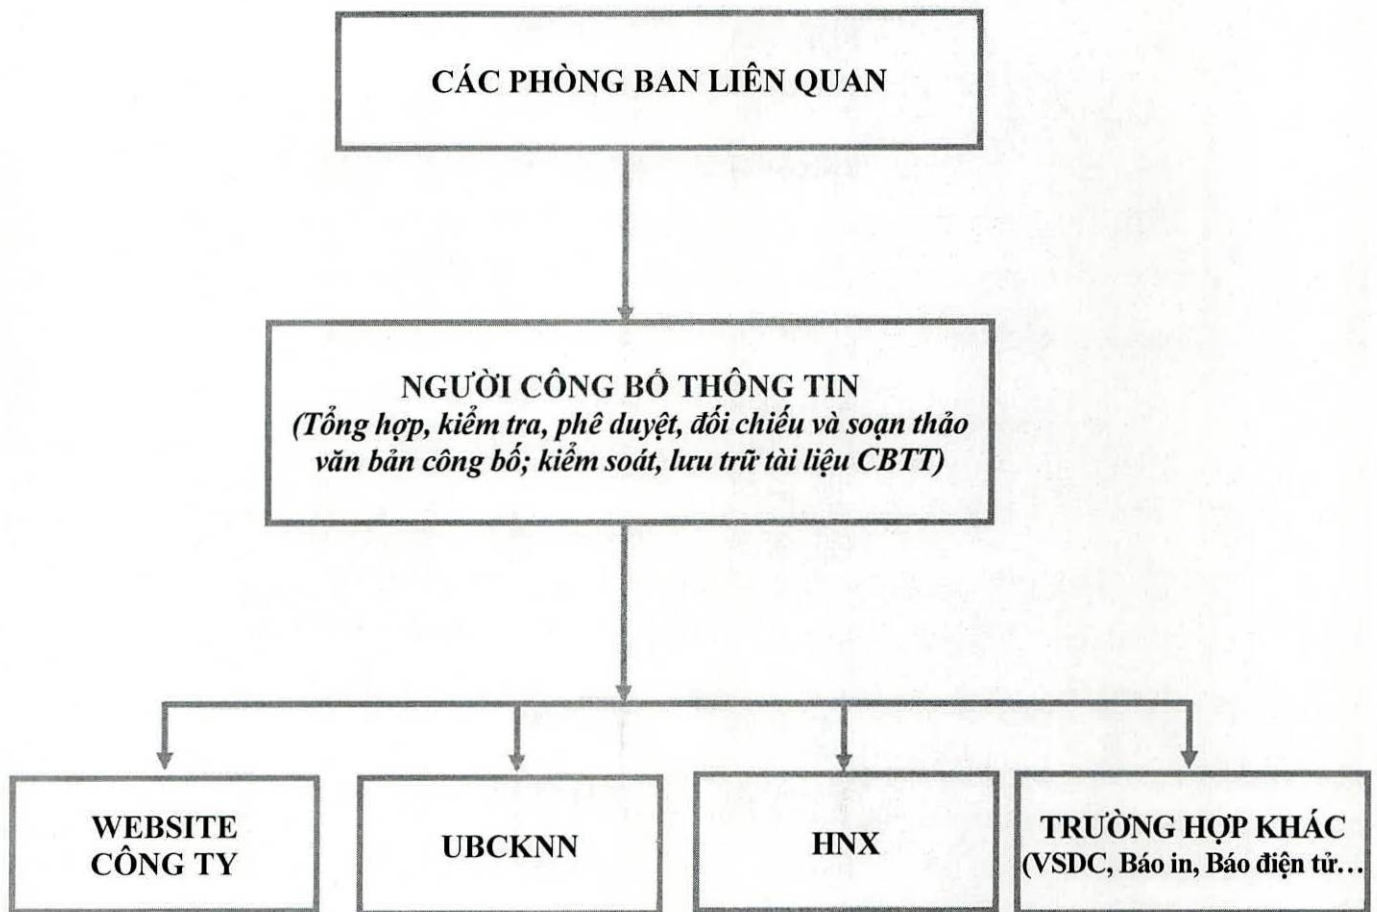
CÁC PHÒNG BAN LIÊN QUAN

NGƯỜI CÔNG BỐ THÔNG TIN
(Tổng hợp, kiểm tra, phê duyệt, đối chiếu và soạn thảo văn bản công bố; kiểm soát, lưu trữ tài liệu CBTT)

WEBSITE CÔNG TY

UBCKNN

HNX

TRƯỜNG HỢP KHÁC
(VSDC, Báo in, Báo điện tử…